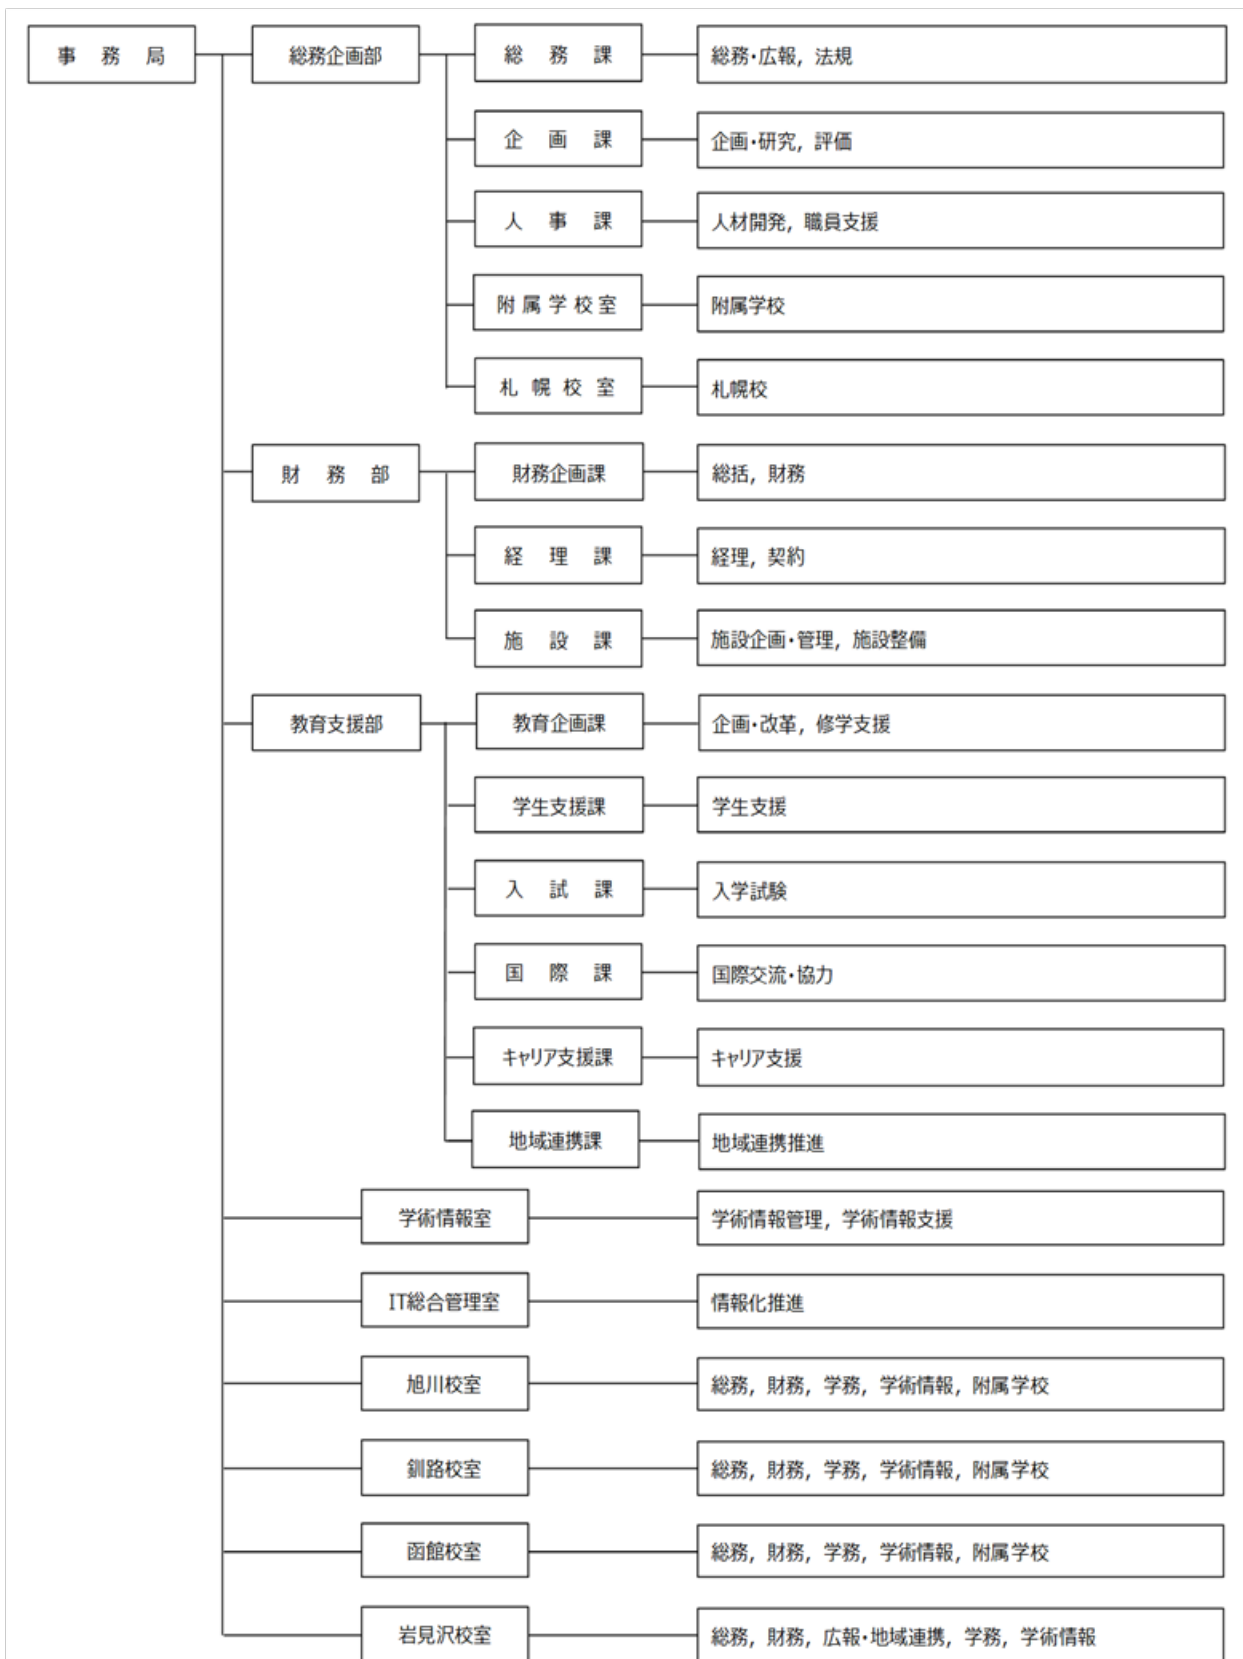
事務局

総務企画部

総務課
総務・広報，法規

企画課
企画・研究，評価

人事課
人材開発，職員支援

附属学校室
附属学校

札幌校室
札幌校

財務部

財務企画課
総括，財務

経理課
経理，契約

施設課
施設企画・管理，施設整備

教育支援部

教育企画課
企画・改革，修学支援

学生支援課
学生支援

入試課
入学試験

国際課
国際交流・協力

キャリア支援課
キャリア支援

地域連携課
地域連携推進

学術情報室
学術情報管理，学術情報支援

IT総合管理室
情報化推進

旭川校室
総務，財務，学務，学術情報，附属学校

釧路校室
総務，財務，学務，学術情報，附属学校

函館校室
総務，財務，学務，学術情報，附属学校

岩見沢校室
総務，財務，広報・地域連携，学務，学術情報